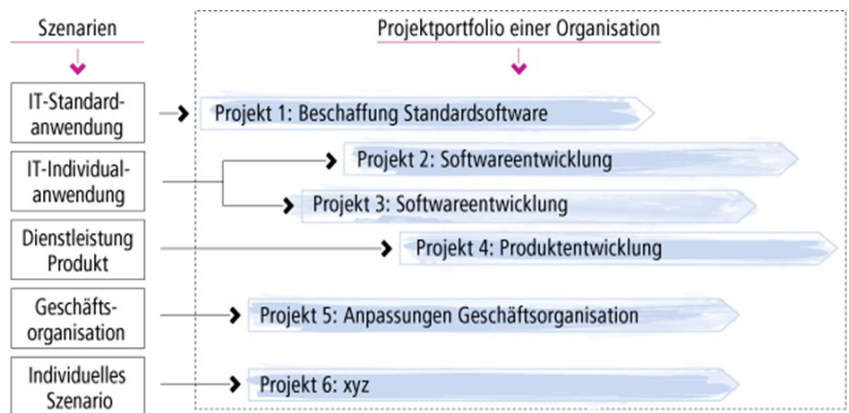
Szenarien

Projektportfolio einer Organisation

IT-Standardanwendung

Projekt 1: Beschaffung Standardsoftware

IT-Individualanwendung

Projekt 2: Softwareentwicklung

Projekt 3: Softwareentwicklung

Dienstleistung Produkt

Projekt 4: Produktentwicklung

Geschäftsorganisation

Projekt 5: Anpassungen Geschäftsorganisation

Individuelles Szenario

Projekt 6: xyz